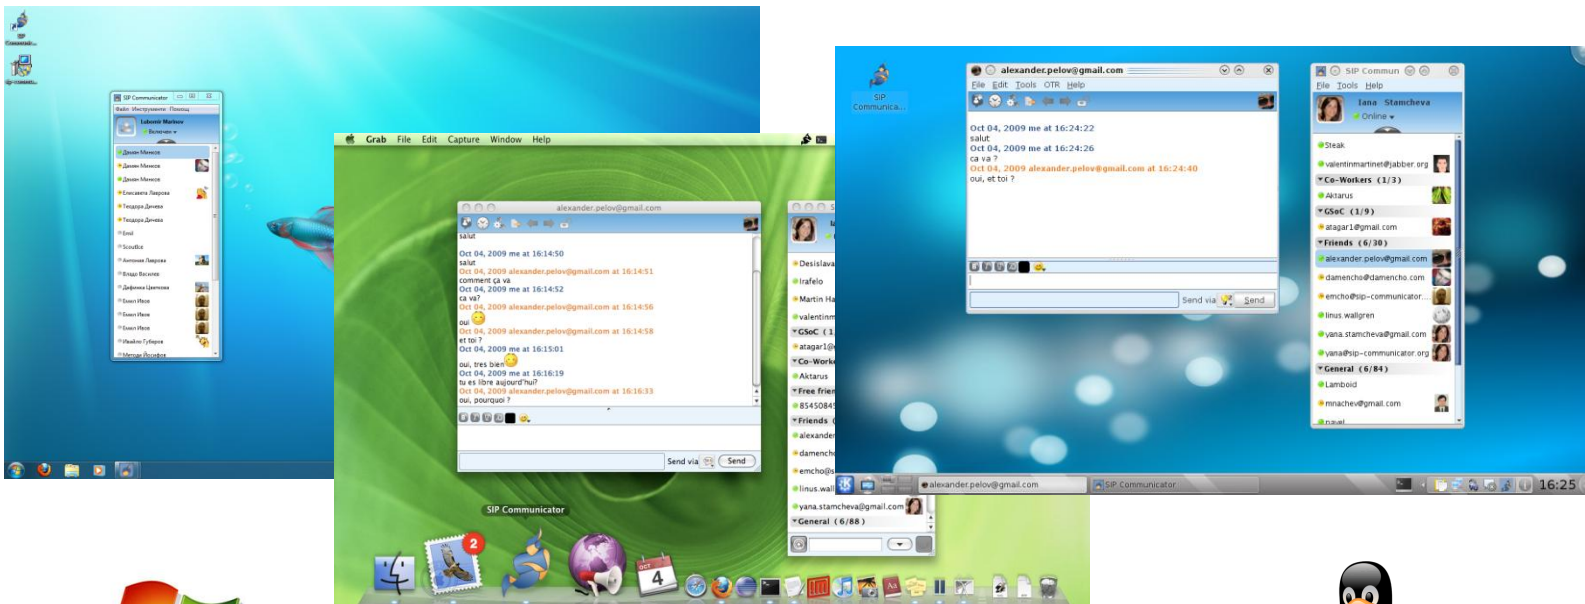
SIP Communicator

SIP Communicator
Файл Инструменти Помощ
Lubomir Marinov
Включен
Деян Минков
Деян Минков
Деян Минков
Елисавета Лазрова
Теодора Дичева
Теодора Дичева
Emil
ScoutBe
Антония Лаврова
Влади Василев
Дафинка Цветкова
Емил Ивов
Емил Ивов
Емил Ивов
Ивайло Губеров
Методи Йосифов

Grab File Edit Capture Window Help

alexander.pelov@gmail.com
salut
Oct 04, 2009 me at 16:14:50
salut
Oct 04, 2009 alexander.pelov@gmail.com at 16:14:51
comment ça va
Oct 04, 2009 me at 16:14:52
ca va?
Oct 04, 2009 alexander.pelov@gmail.com at 16:14:56
oui
Oct 04, 2009 alexander.pelov@gmail.com at 16:14:58
et toi ?
Oct 04, 2009 me at 16:15:01
oui, tres bien
Oct 04, 2009 me at 16:16:19
tu es libre aujourd'hui?
Oct 04, 2009 alexander.pelov@gmail.com at 16:16:33
oui, pourquoi ?
Send via Send

Desislava
Irafelo
Martin Ha
valentinm
GSoC (1
atagar1@
Co-Worke
Aktarus
Free frien
85450845
Friends
alexander
damencho
emcho@s
linus.wall
yana.stamcheva@gmail.com
General (6/88)

SIP Communicator
2
OCT 4

SIP Communica...

alexander.pelov@gmail.com
File Edit Tools OTR Help
Oct 04, 2009 me at 16:24:22
salut
Oct 04, 2009 me at 16:24:26
ca va ?
Oct 04, 2009 alexander.pelov@gmail.com at 16:24:40
oui, et toi ?
Send via Send

SIP Commun
File Tools Help
Iana Stamcheva
Online
Steak
valentinmartinet@jabber.org
Co-Workers (1/3)
Aktarus
GSoC (1/9)
atagar1@gmail.com
Friends (6/30)
alexander.pelov@gmail.com
damencho@damencho.com
emcho@sip-communicator...
linus.wallgren
yana.stamcheva@gmail.com
yana@sip-communicator.org
General (6/84)
Lamboid
mnachev@gmail.com
pavel

alexander.pelov@gmail.com
SIP Communicator
16:25